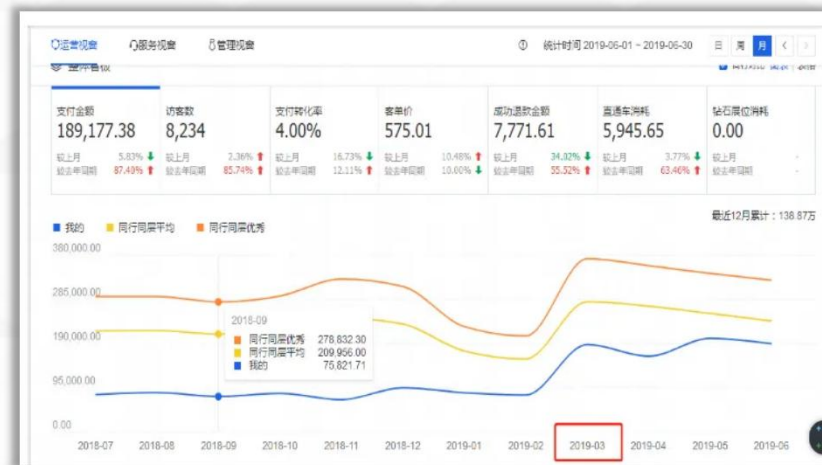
运营视窗　服务视窗　管理视窗

统计时间 2019-06-01 ~ 2019-06-30　日　周　月

| 支付金额 | 访客数 | 支付转化率 | 客单价 | 成功退款金额 | 直通车消耗 | 钻石展位消耗 |
|---|---|---|---|---|---|---|
| 189,177.38 | 8,234 | 4.00% | 575.01 | 7,771.61 | 5,945.65 | 0.00 |
| 较上月 5.83% | 较上月 2.36% | 较上月 16.73% | 较上月 10.48% | 较上月 34.32% | 较上月 3.77% | 较上月 - |
| 较去年同期 87.49% | 较去年同期 85.74% | 较去年同期 12.11% | 较去年同期 10.00% | 较去年同期 55.52% | 较去年同期 63.46% | 较去年同期 - |

我的　同行同层平均　同行同层优秀

最近12月累计：138.87万

380,000.00
285,000.00
190,000.00
95,000.00
0.00

2018-09
同行同层优秀 278,832.30
同行同层平均 209,956.00
我的 75,821.71

2018-07　2018-08　2018-09　2018-10　2018-11　2018-12　2019-01　2019-02　2019-03　2019-04　2019-05　2019-06